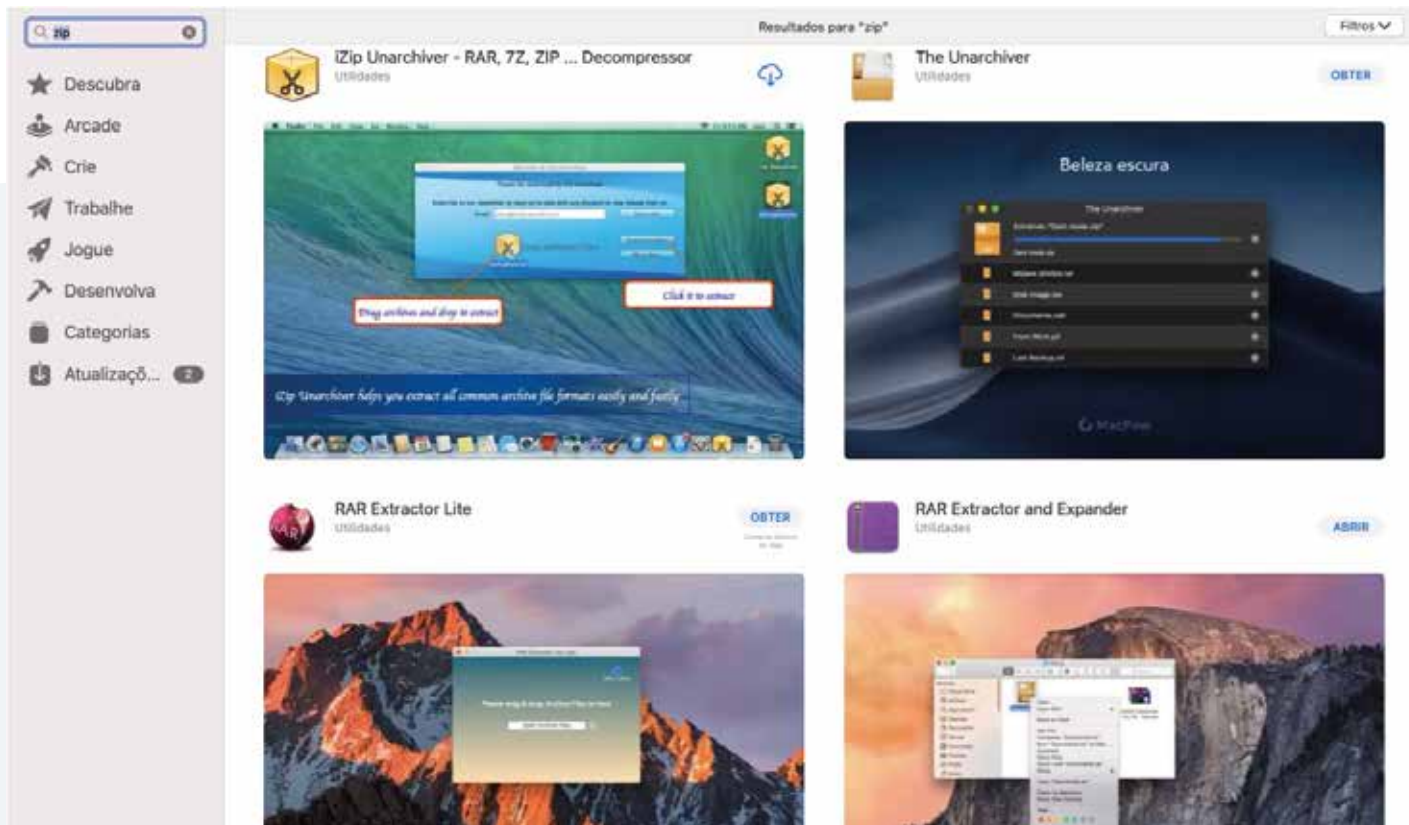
zip

Descubra
Arcade
Crie
Trabalhe
Jogue
Desenvolva
Categorias
Atualizaçõ... 2

Resultados para "zip"

Filtros

iZip Unarchiver - RAR, 7Z, ZIP ... Decompressor
Utilidades

Drag archives and drop to extract
Click it to extract
iZip Unarchiver helps you extract all common archive file formats easily and fastly

The Unarchiver
Utilidades
OBTER

Beleza escura
The Unarchiver
MacPaw

RAR Extractor Lite
Utilidades
OBTER

RAR Extractor and Expander
Utilidades
ABRIR